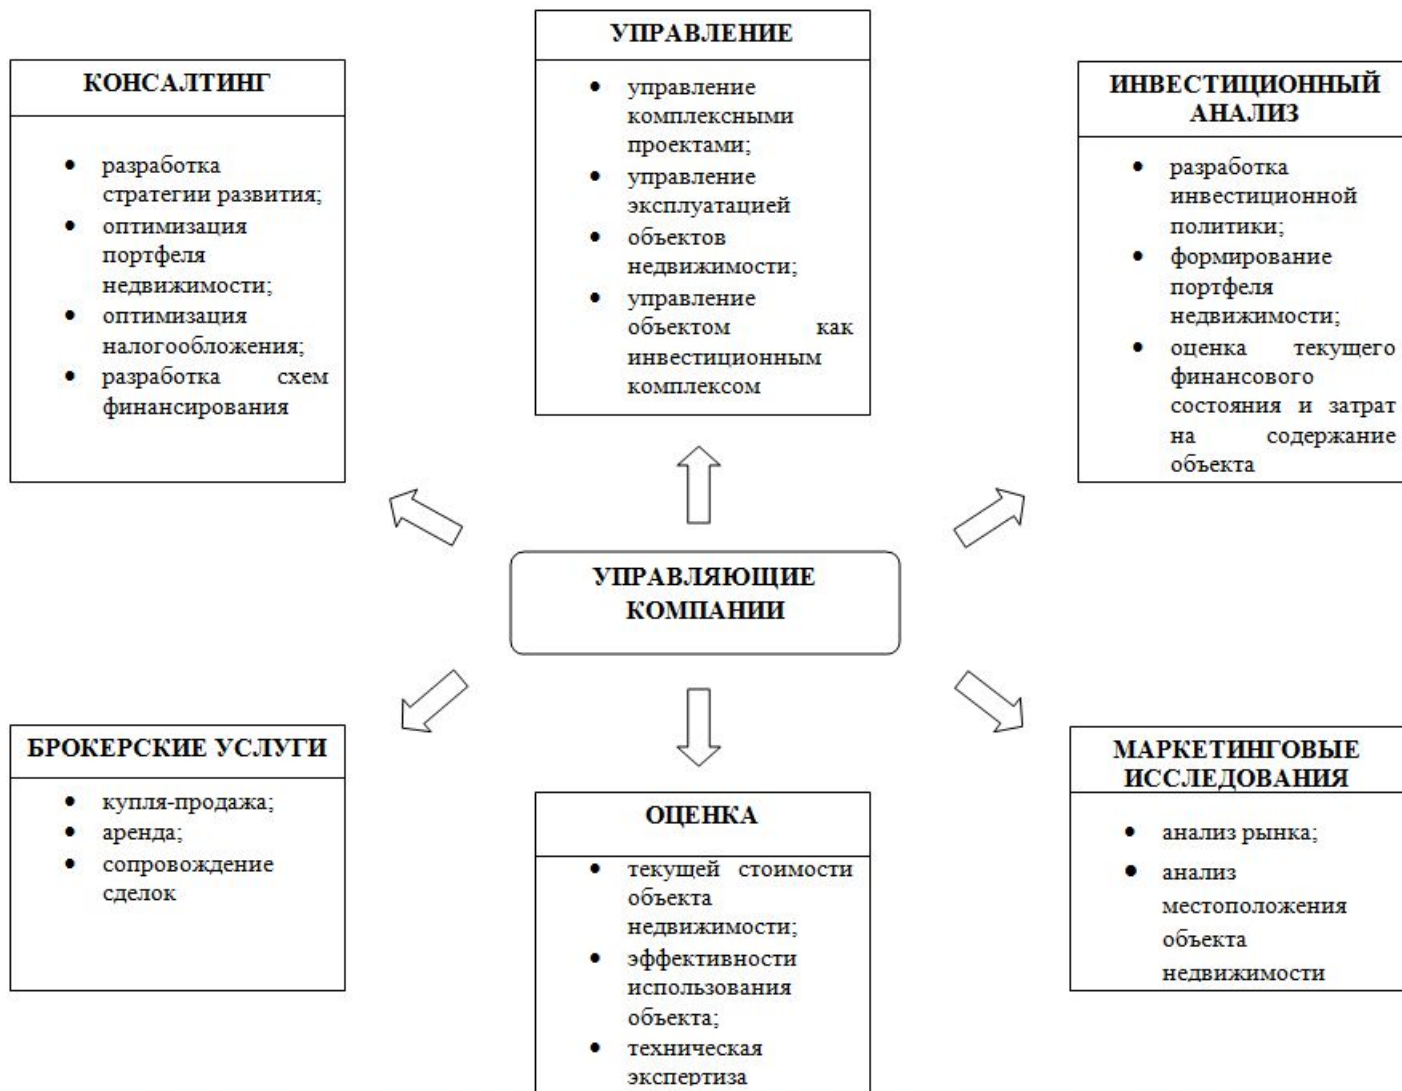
КОНСАЛТИНГ

- разработка стратегии развития;
- оптимизация портфеля недвижимости;
- оптимизация налогообложения;
- разработка схем финансирования

УПРАВЛЕНИЕ

- управление комплексными проектами;
- управление эксплуатацией
- объектов недвижимости;
- управление объектом как инвестиционным комплексом

ИНВЕСТИЦИОННЫЙ АНАЛИЗ

- разработка инвестиционной политики;
- формирование портфеля недвижимости;
- оценка текущего финансового состояния и затрат на содержание объекта

УПРАВЛЯЮЩИЕ КОМПАНИИ

БРОКЕРСКИЕ УСЛУГИ

- купля-продажа;
- аренда;
- сопровождение сделок

ОЦЕНКА

- текущей стоимости объекта недвижимости;
- эффективности использования объекта;
- техническая экспертиза

МАРКЕТИНГОВЫЕ ИССЛЕДОВАНИЯ

- анализ рынка;
- анализ местоположения объекта недвижимости